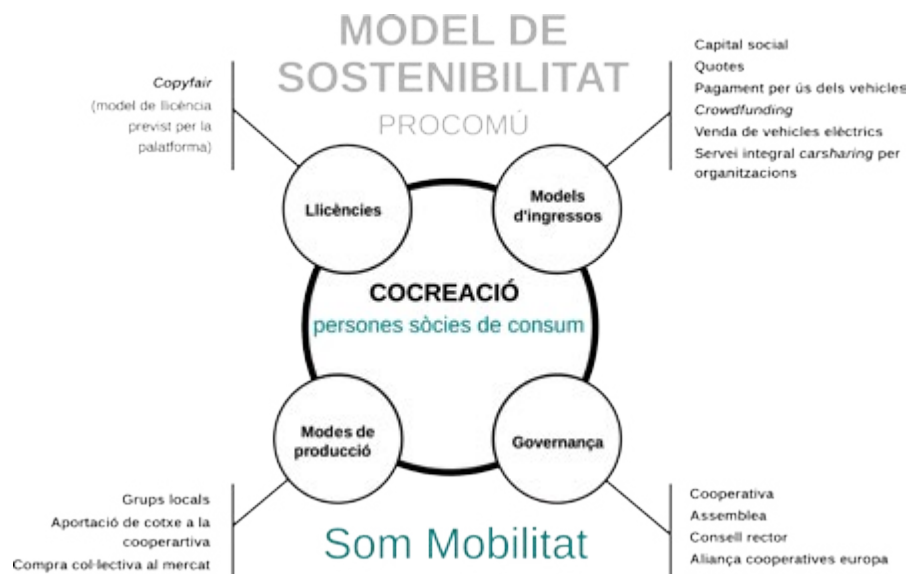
MODEL DE SOSTENIBILITAT
PROCOMÚ

Copyfair
(model de llicència previst per la palatforma)

Capital social
Quotes
Pagament per ús dels vehicles
Crowdfunding
Venda de vehicles elèctrics
Servei integral carsharing per organitzacions

Llicències

Models d'ingressos

COCREACIÓ
persones sòcies de consum

Modes de producció

Governança

Grups locals
Aportació de cotxe a la cooperartiva
Compra col·lectiva al mercat

Som Mobilitat

Cooperativa
Assemblea
Consell rector
Aliança cooperatives europa